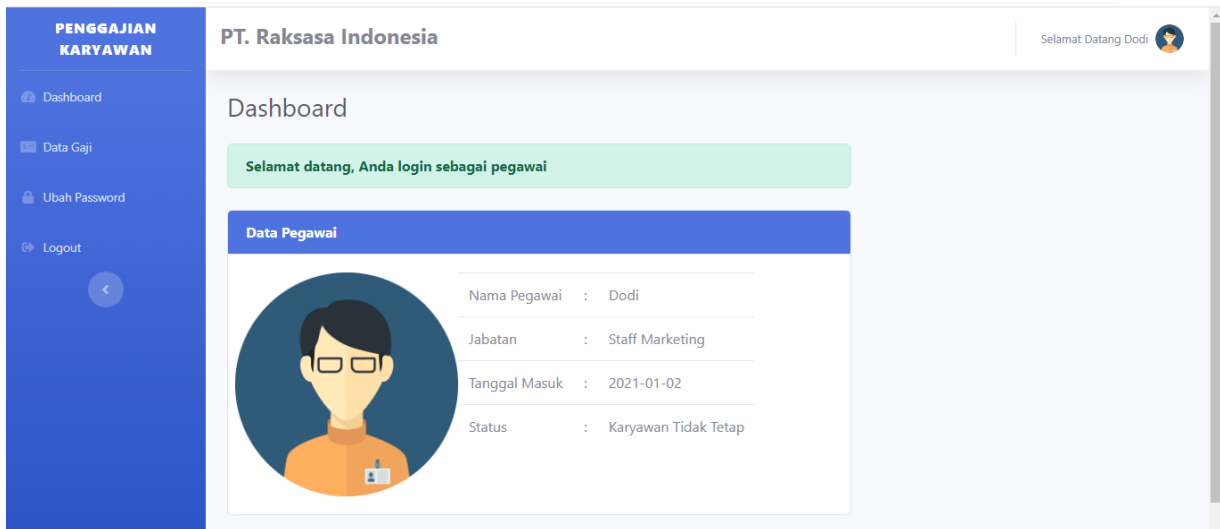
PENGGAJIAN KARYAWAN

Dashboard

Data Gaji

Ubah Password

Logout

PT. Raksasa Indonesia

Selamat Datang Dodi

Dashboard

Selamat datang, Anda login sebagai pegawai

Data Pegawai

| | | |
|---|---|---|
| Nama Pegawai | : | Dodi |
| Jabatan | : | Staff Marketing |
| Tanggal Masuk | : | 2021-01-02 |
| Status | : | Karyawan Tidak Tetap |